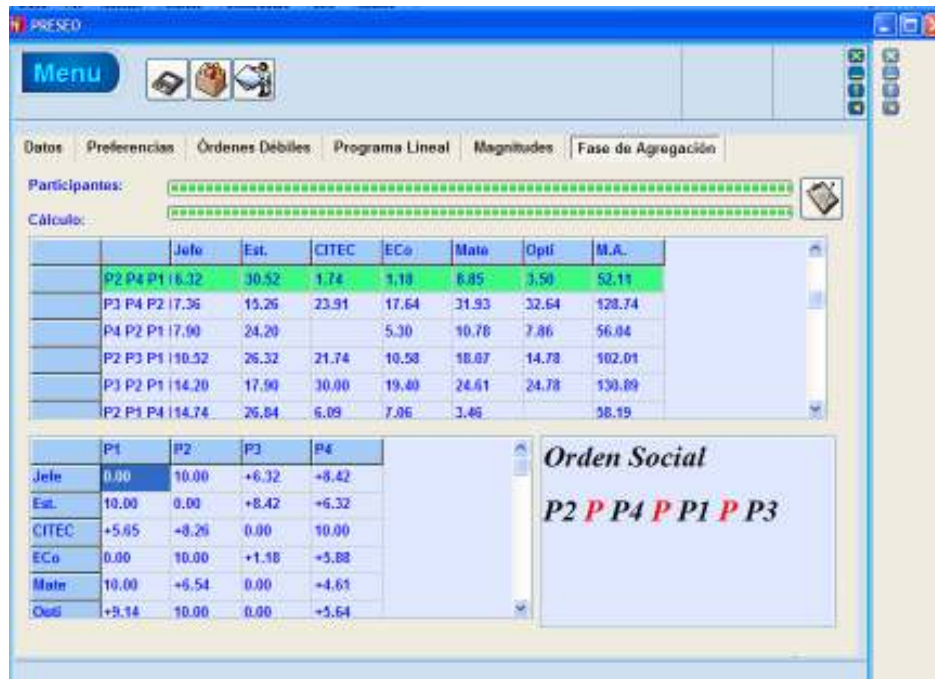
PRESEO

Menu

Datos | Preferencias | Órdenes Débiles | Programa Lineal | Magnitudes | Fase de Agregación

Participantes:

Cálculo:

| | | Jefe | Est. | CITEC | ECo | Mate | Opti | M.A. |
|---|---|---|---|---|---|---|---|---|
| | P2 P4 P1 | 6.32 | 30.52 | 1.74 | 1.18 | 8.85 | 3.50 | 52.11 |
| | P3 P4 P2 | 7.36 | 15.26 | 23.91 | 17.64 | 31.93 | 32.64 | 128.74 |
| | P4 P2 P1 | 7.90 | 24.20 | | 5.30 | 10.78 | 7.86 | 56.04 |
| | P2 P3 P1 | 10.52 | 26.32 | 21.74 | 10.58 | 18.07 | 14.78 | 102.01 |
| | P3 P2 P1 | 14.20 | 17.90 | 30.00 | 19.40 | 24.61 | 24.78 | 130.89 |
| | P2 P1 P4 | 14.74 | 26.84 | 6.09 | 7.06 | 3.46 | | 58.19 |

| | P1 | P2 | P3 | P4 |
|---|---|---|---|---|
| Jefe | 0.00 | 10.00 | +6.32 | +8.42 |
| Est. | 10.00 | 0.00 | +8.42 | +6.32 |
| CITEC | +5.65 | +8.26 | 0.00 | 10.00 |
| ECo | 0.00 | 10.00 | +1.18 | +5.88 |
| Mate | 10.00 | +6.54 | 0.00 | +4.61 |
| Opti | +9.14 | 10.00 | 0.00 | +5.64 |

Orden Social

P2 P P4 P P1 P P3